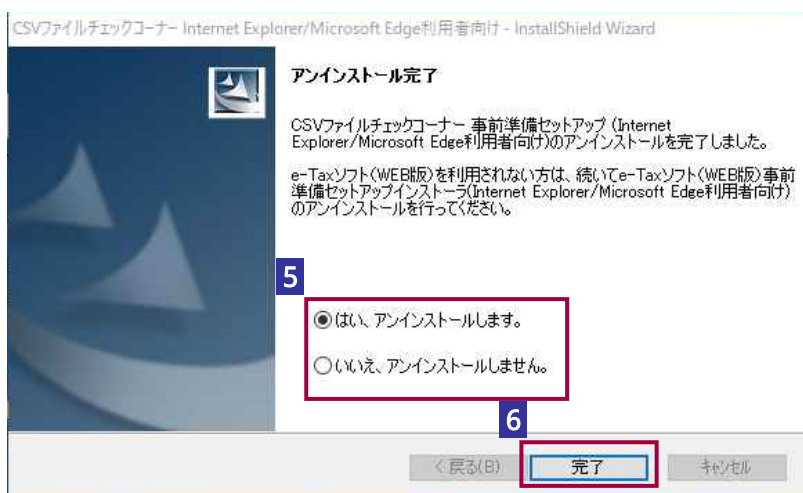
CSVファイルチェックコーナー Internet Explorer/Microsoft Edge利用者向け - InstallShield Wizard

アンインストール完了

CSVファイルチェックコーナー 事前準備セットアップ (Internet Explorer/Microsoft Edge利用者向け)のアンインストールを完了しました。

e-Taxソフト(WEB版)を利用されない方は、続いてe-Taxソフト(WEB版)事前準備セットアップインストーラ(Internet Explorer/Microsoft Edge利用者向け)のアンインストールを行ってください。

5

◉はい、アンインストールします。

○いいえ、アンインストールしません。

6

< 戻る(B)

完了

キャンセル